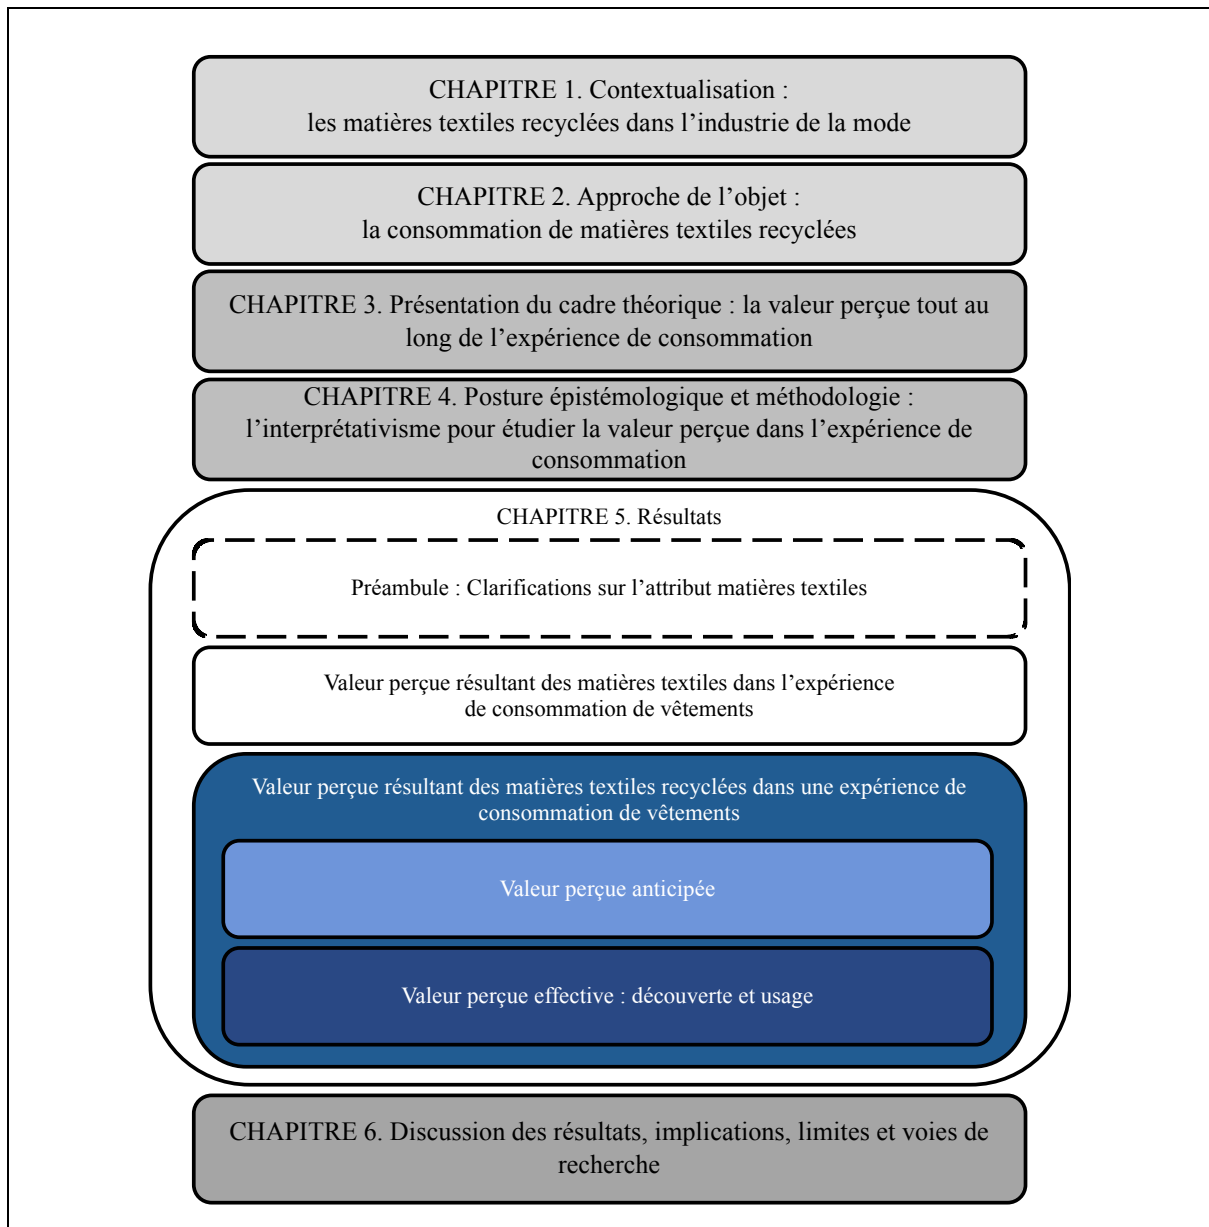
CHAPITRE 1. Contextualisation :
les matières textiles recyclées dans l'industrie de la mode

CHAPITRE 2. Approche de l'objet :
la consommation de matières textiles recyclées

CHAPITRE 3. Présentation du cadre théorique : la valeur perçue tout au long de l'expérience de consommation

CHAPITRE 4. Posture épistémologique et méthodologie :
l'interprétativisme pour étudier la valeur perçue dans l'expérience de consommation

CHAPITRE 5. Résultats

Préambule : Clarifications sur l'attribut matières textiles

Valeur perçue résultant des matières textiles dans l'expérience de consommation de vêtements

Valeur perçue résultant des matières textiles recyclées dans une expérience de consommation de vêtements

Valeur perçue anticipée

Valeur perçue effective : découverte et usage

CHAPITRE 6. Discussion des résultats, implications, limites et voies de recherche